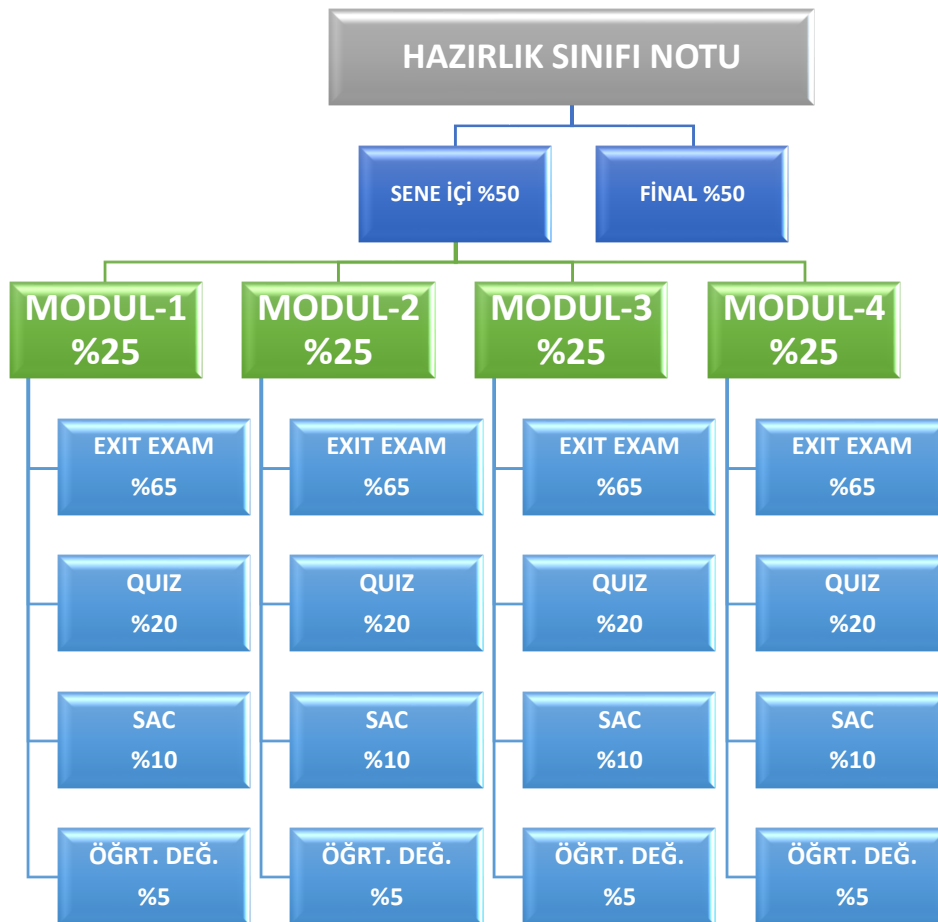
HAZIRLIK SINIFI NOTU

SENE İÇİ %50

FİNAL %50

MODUL-1 %25

EXIT EXAM %65

QUIZ %20

SAC %10

ÖĞRT. DEĞ. %5

MODUL-2 %25

EXIT EXAM %65

QUIZ %20

SAC %10

ÖĞRT. DEĞ. %5

MODUL-3 %25

EXIT EXAM %65

QUIZ %20

SAC %10

ÖĞRT. DEĞ. %5

MODUL-4 %25

EXIT EXAM %65

QUIZ %20

SAC %10

ÖĞRT. DEĞ. %5